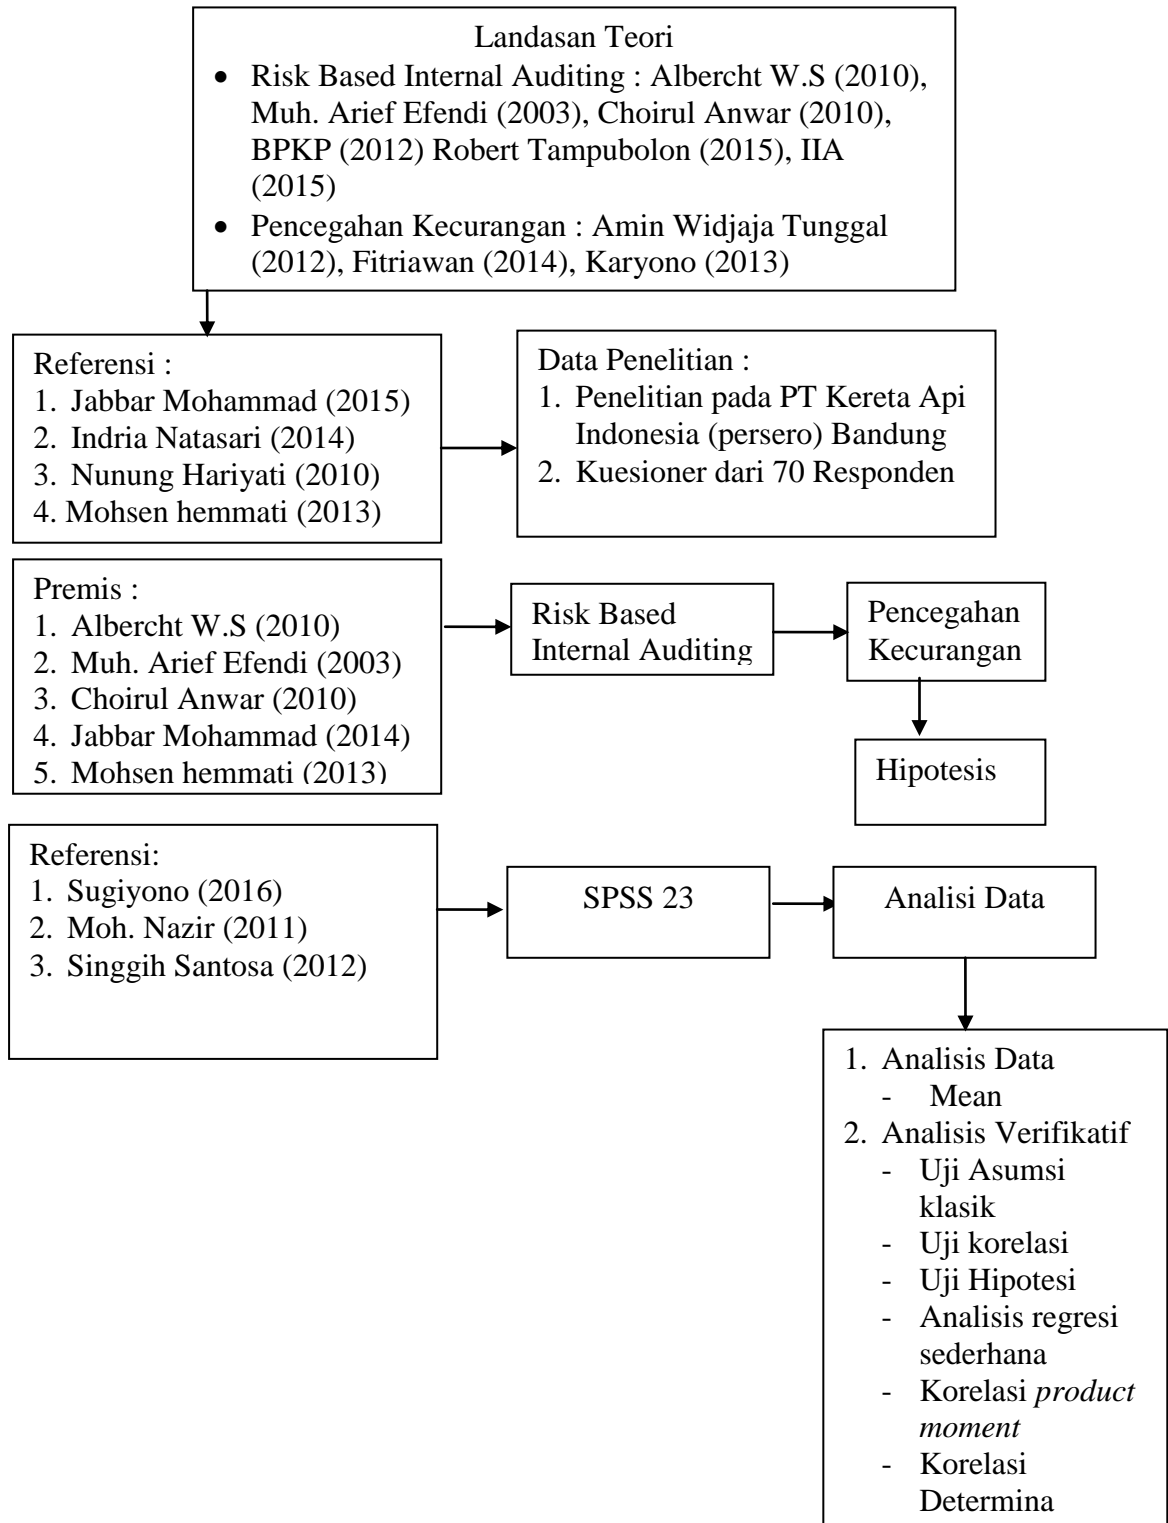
Landasan Teori

- Risk Based Internal Auditing : Albercht W.S (2010), Muh. Arief Efendi (2003), Choirul Anwar (2010), BPKP (2012) Robert Tampubolon (2015), IIA (2015)
- Pencegahan Kecurangan : Amin Widjaja Tunggal (2012), Fitriawan (2014), Karyono (2013)

Referensi :
1. Jabbar Mohammad (2015)
2. Indria Natasari (2014)
3. Nunung Hariyati (2010)
4. Mohsen hemmati (2013)

Data Penelitian :
1. Penelitian pada PT Kereta Api Indonesia (persero) Bandung
2. Kuesioner dari 70 Responden

Premis :
1. Albercht W.S (2010)
2. Muh. Arief Efendi (2003)
3. Choirul Anwar (2010)
4. Jabbar Mohammad (2014)
5. Mohsen hemmati (2013)

Risk Based Internal Auditing

Pencegahan Kecurangan

Hipotesis

Referensi:
1. Sugiyono (2016)
2. Moh. Nazir (2011)
3. Singgih Santosa (2012)

SPSS 23

Analisi Data

1. Analisis Data
 - Mean
2. Analisis Verifikatif
 - Uji Asumsi klasik
 - Uji korelasi
 - Uji Hipotesi
 - Analisis regresi sederhana
 - Korelasi *product moment*
 - Korelasi Determina